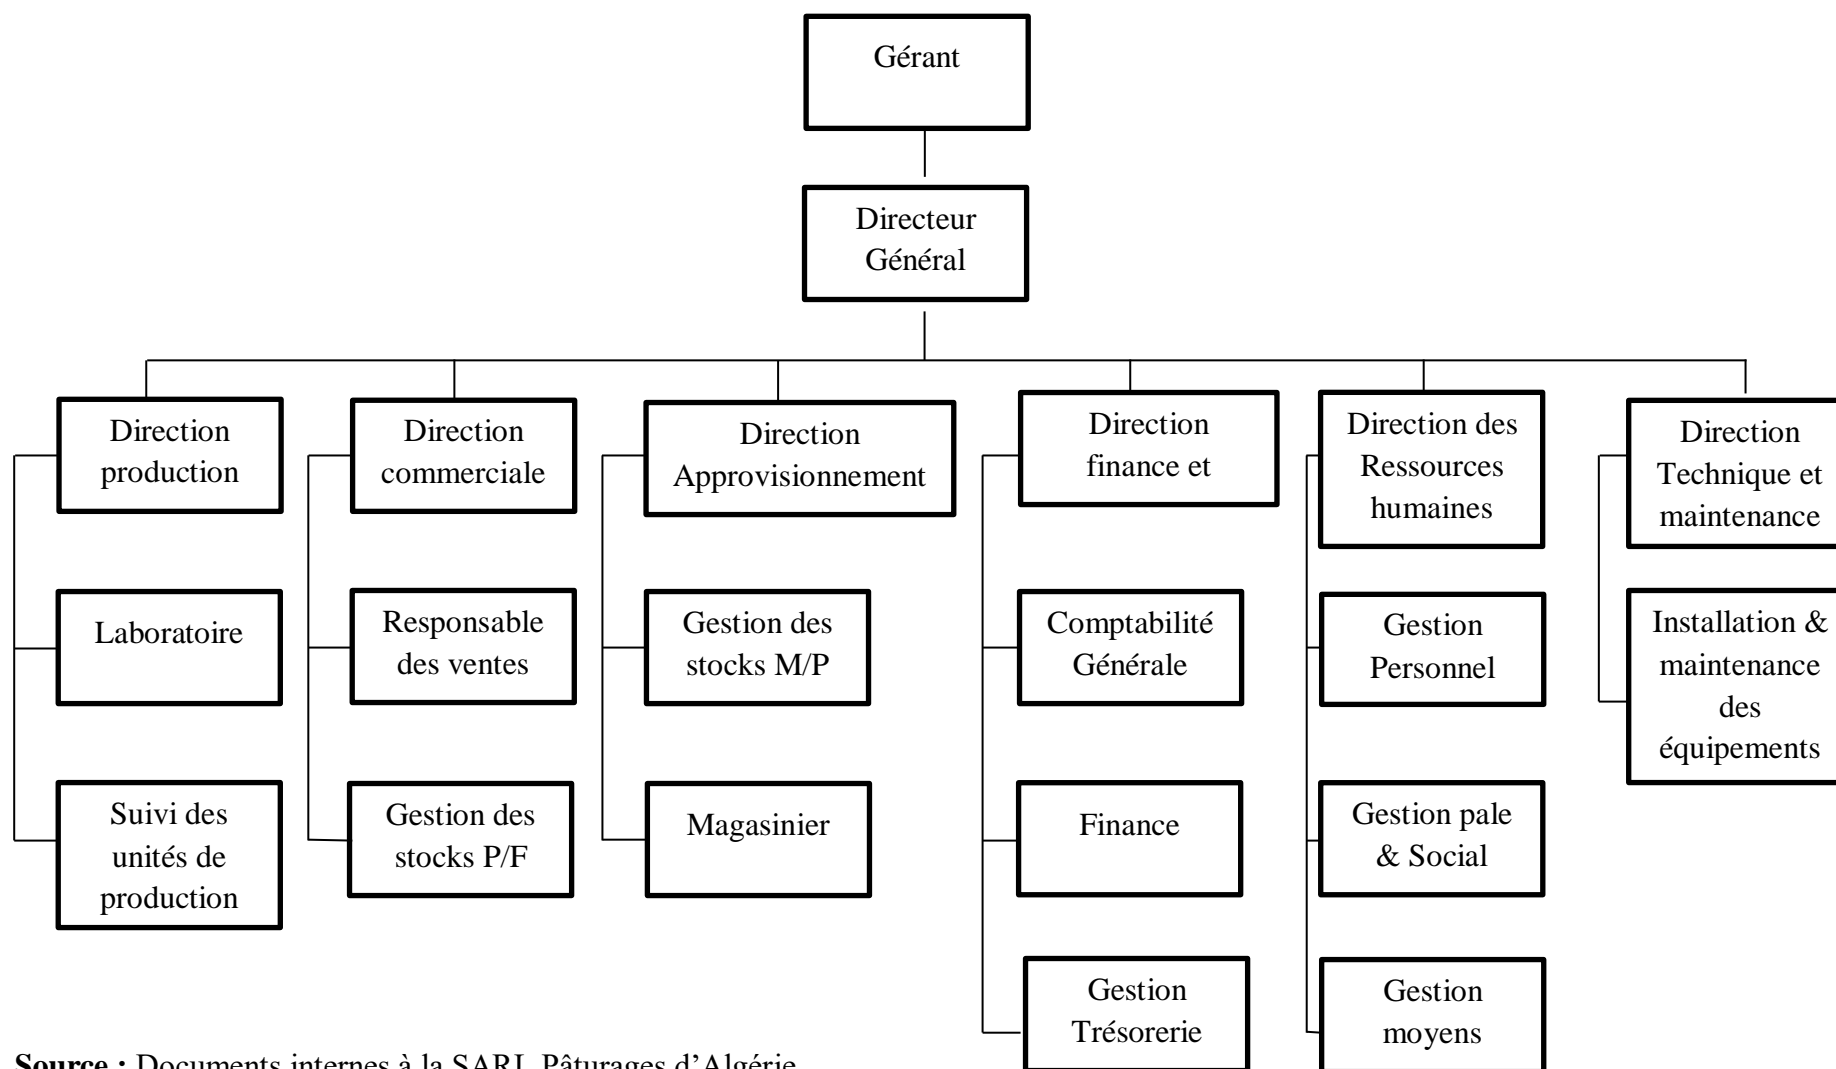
Gérant

Directeur Général

Direction production

Laboratoire

Suivi des unités de production

Direction commerciale

Responsable des ventes

Gestion des stocks P/F

Direction Approvisionnement

Gestion des stocks M/P

Magasinier

Direction finance et

Comptabilité Générale

Finance

Gestion Trésorerie

Direction des Ressources humaines

Gestion Personnel

Gestion pale & Social

Gestion moyens

Direction Technique et maintenance

Installation & maintenance des équipements

**Source :** Documents internes à la SARL Pâturages d'Algérie